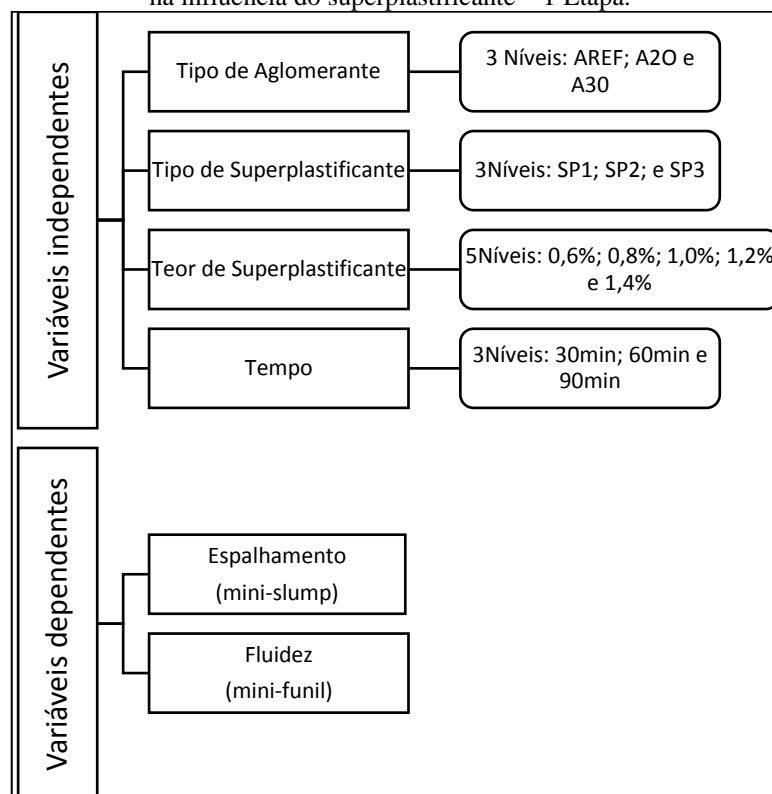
na influência do superplastificante – 1ª Etapa.

Variáveis independentes

Tipo de Aglomerante

3 Níveis: AREF; A2O e A30

Tipo de Superplastificante

3Níveis: SP1; SP2; e SP3

Teor de Superplastificante

5Níveis: 0,6%; 0,8%; 1,0%; 1,2% e 1,4%

Tempo

3Níveis: 30min; 60min e 90min

Variáveis dependentes

Espalhamento (mini-slump)

Fluidez (mini-funil)